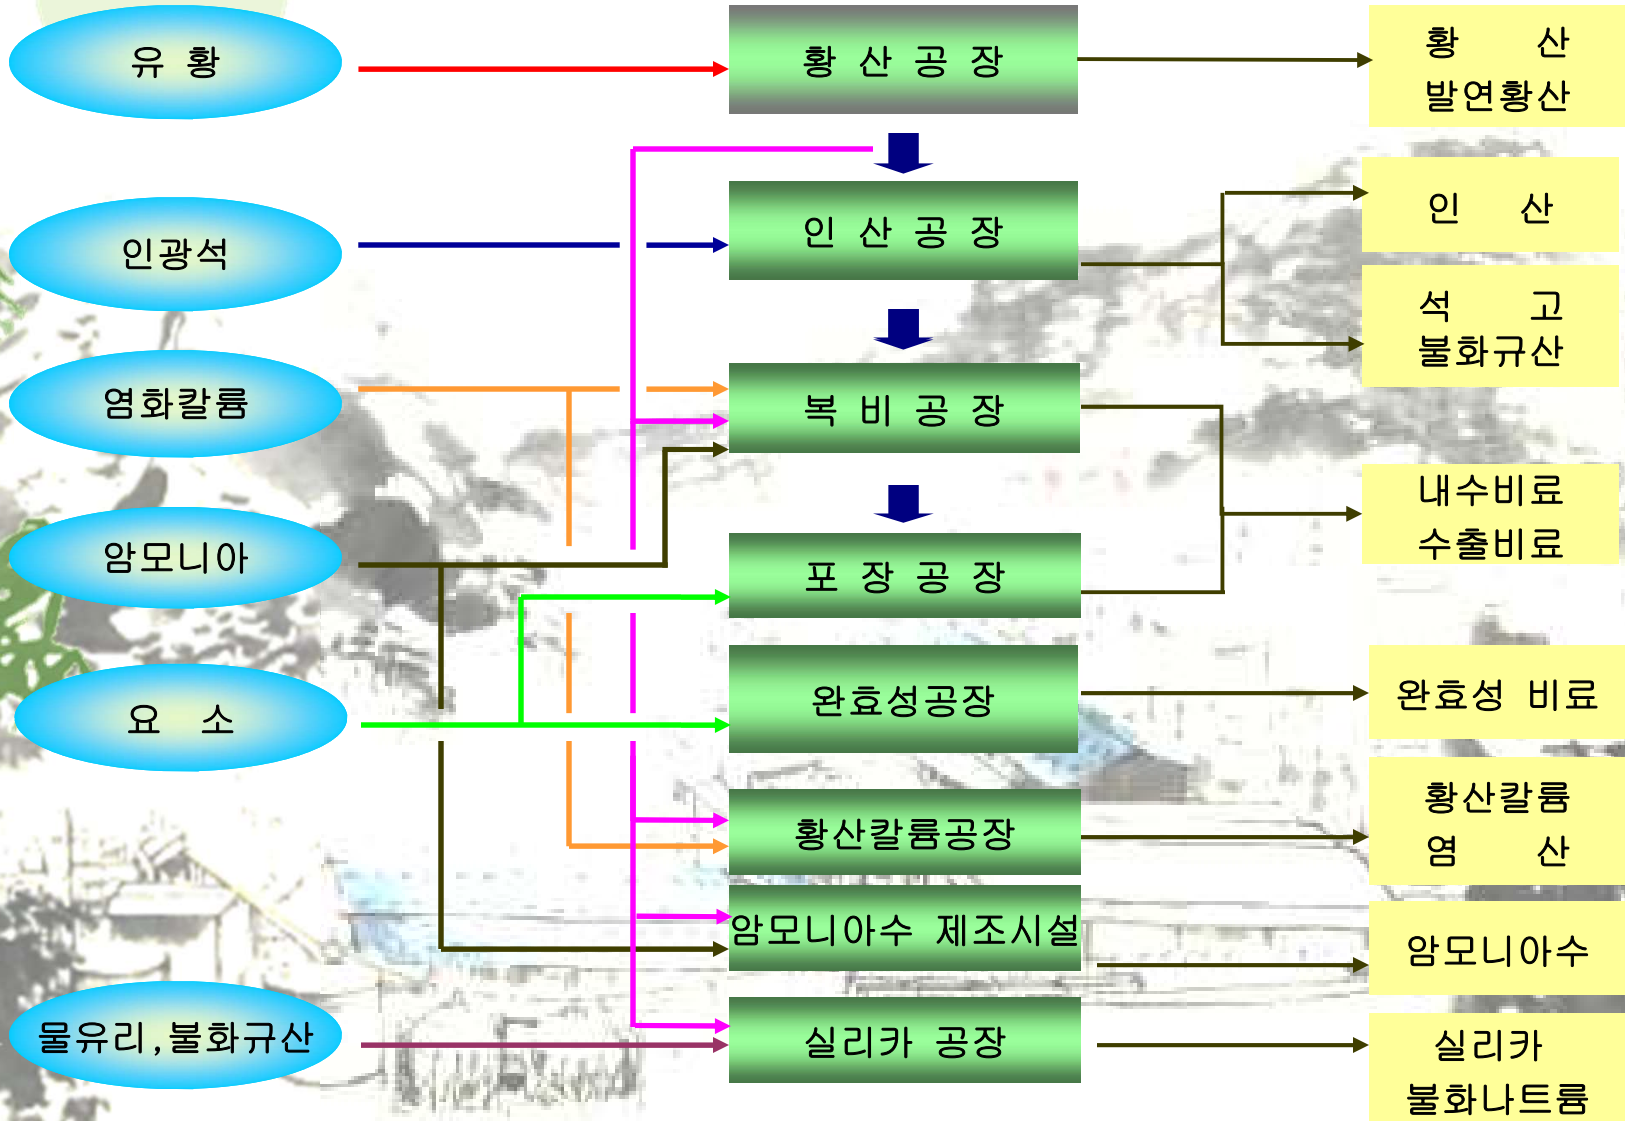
유 황

인광석

염화칼륨

암모니아

요 소

물유리,불화규산

황 산 공 장

인 산 공 장

복 비 공 장

포 장 공 장

완효성공장

황산칼륨공장

암모니아수 제조시설

실리카 공장

황 산
발연황산

인 산

석 고
불화규산

내수비료
수출비료

완효성 비료

황산칼륨
염 산

암모니아수

실리카
불화나트륨